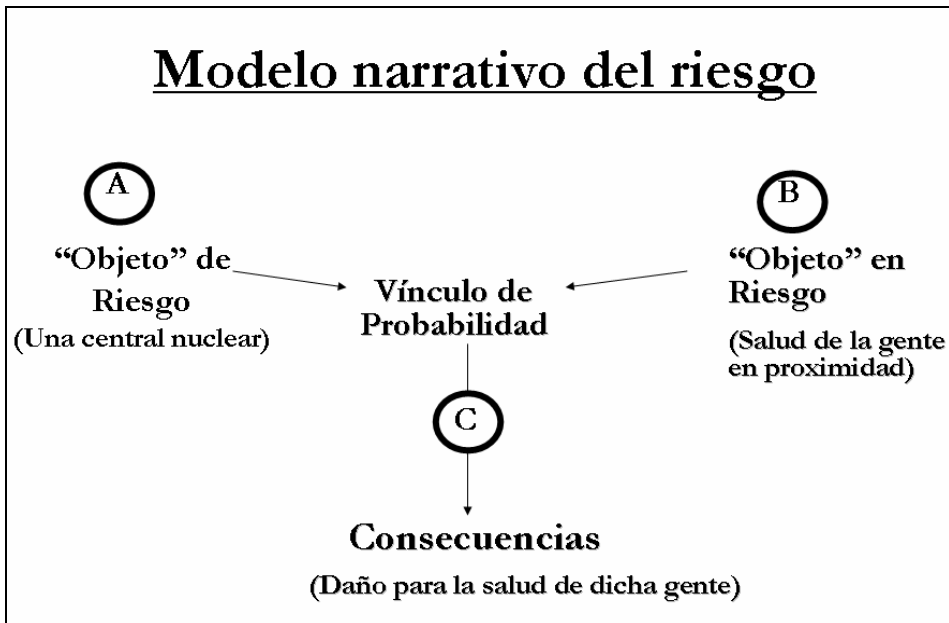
Modelo narrativo del riesgo

A

"Objeto" de Riesgo

(Una central nuclear)

Vínculo de Probabilidad

B

"Objeto" en Riesgo

(Salud de la gente en proximidad)

C

Consecuencias

(Daño para la salud de dicha gente)